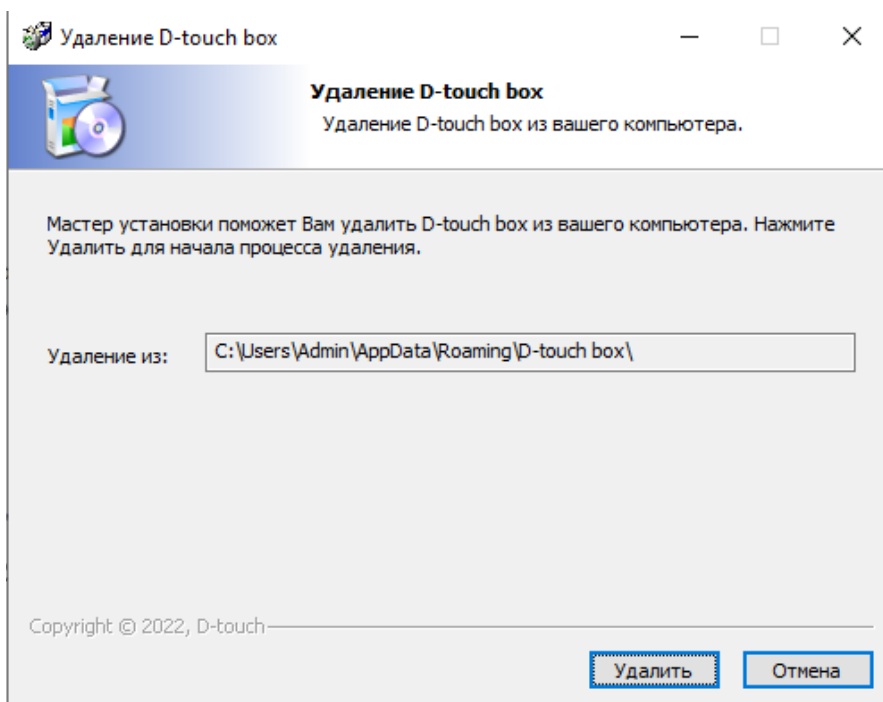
Удаление D-touch box

Удаление D-touch box

Удаление D-touch box из вашего компьютера.

Мастер установки поможет Вам удалить D-touch box из вашего компьютера. Нажмите Удалить для начала процесса удаления.

Удаление из: C:\Users\Admin\AppData\Roaming\D-touch box\

Copyright © 2022, D-touch

Удалить Отмена